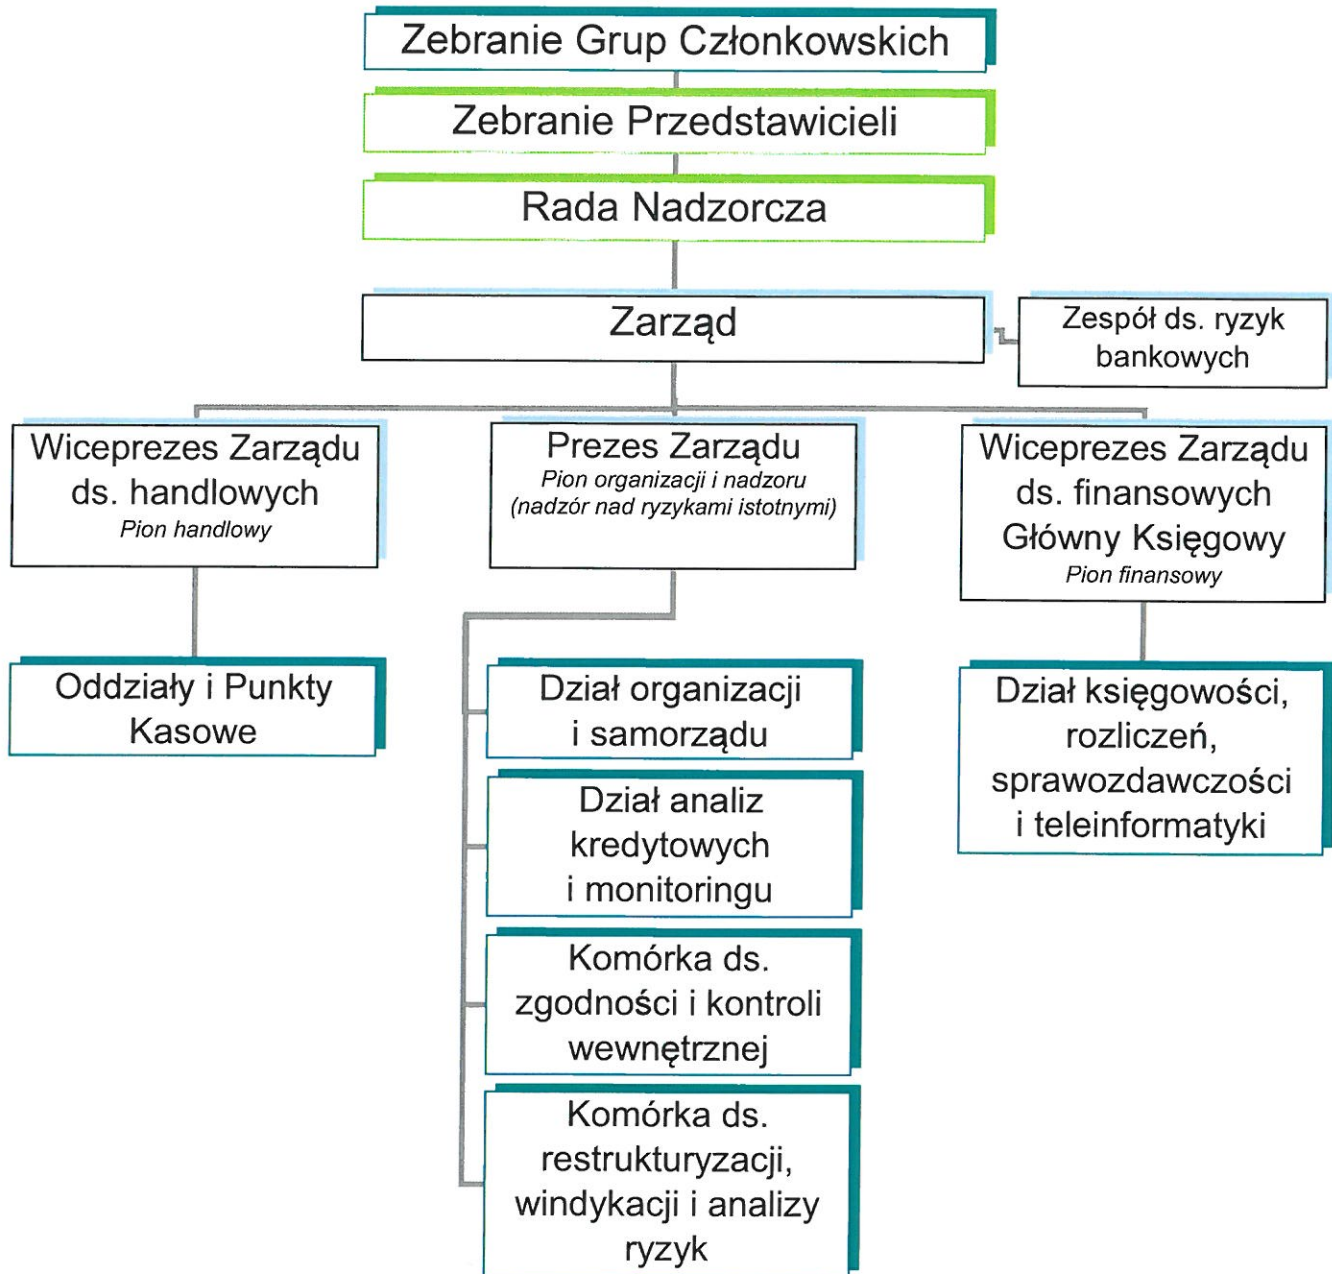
Zebranie Grup Członkowskich

Zebranie Przedstawicieli

Rada Nadzorcza

Zarząd

Zespół ds. ryzyk bankowych

Wiceprezes Zarządu ds. handlowych
Pion handlowy

Prezes Zarządu
Pion organizacji i nadzoru
(nadzór nad ryzykami istotnymi)

Wiceprezes Zarządu ds. finansowych
Główny Księgowy
Pion finansowy

Oddziały i Punkty Kasowe

Dział organizacji i samorządu

Dział analiz kredytowych i monitoringu

Komórka ds. zgodności i kontroli wewnętrznej

Komórka ds. restrukturyzacji, windykacji i analizy ryzyk

Dział księgowości, rozliczeń, sprawozdawczości i teleinformatyki